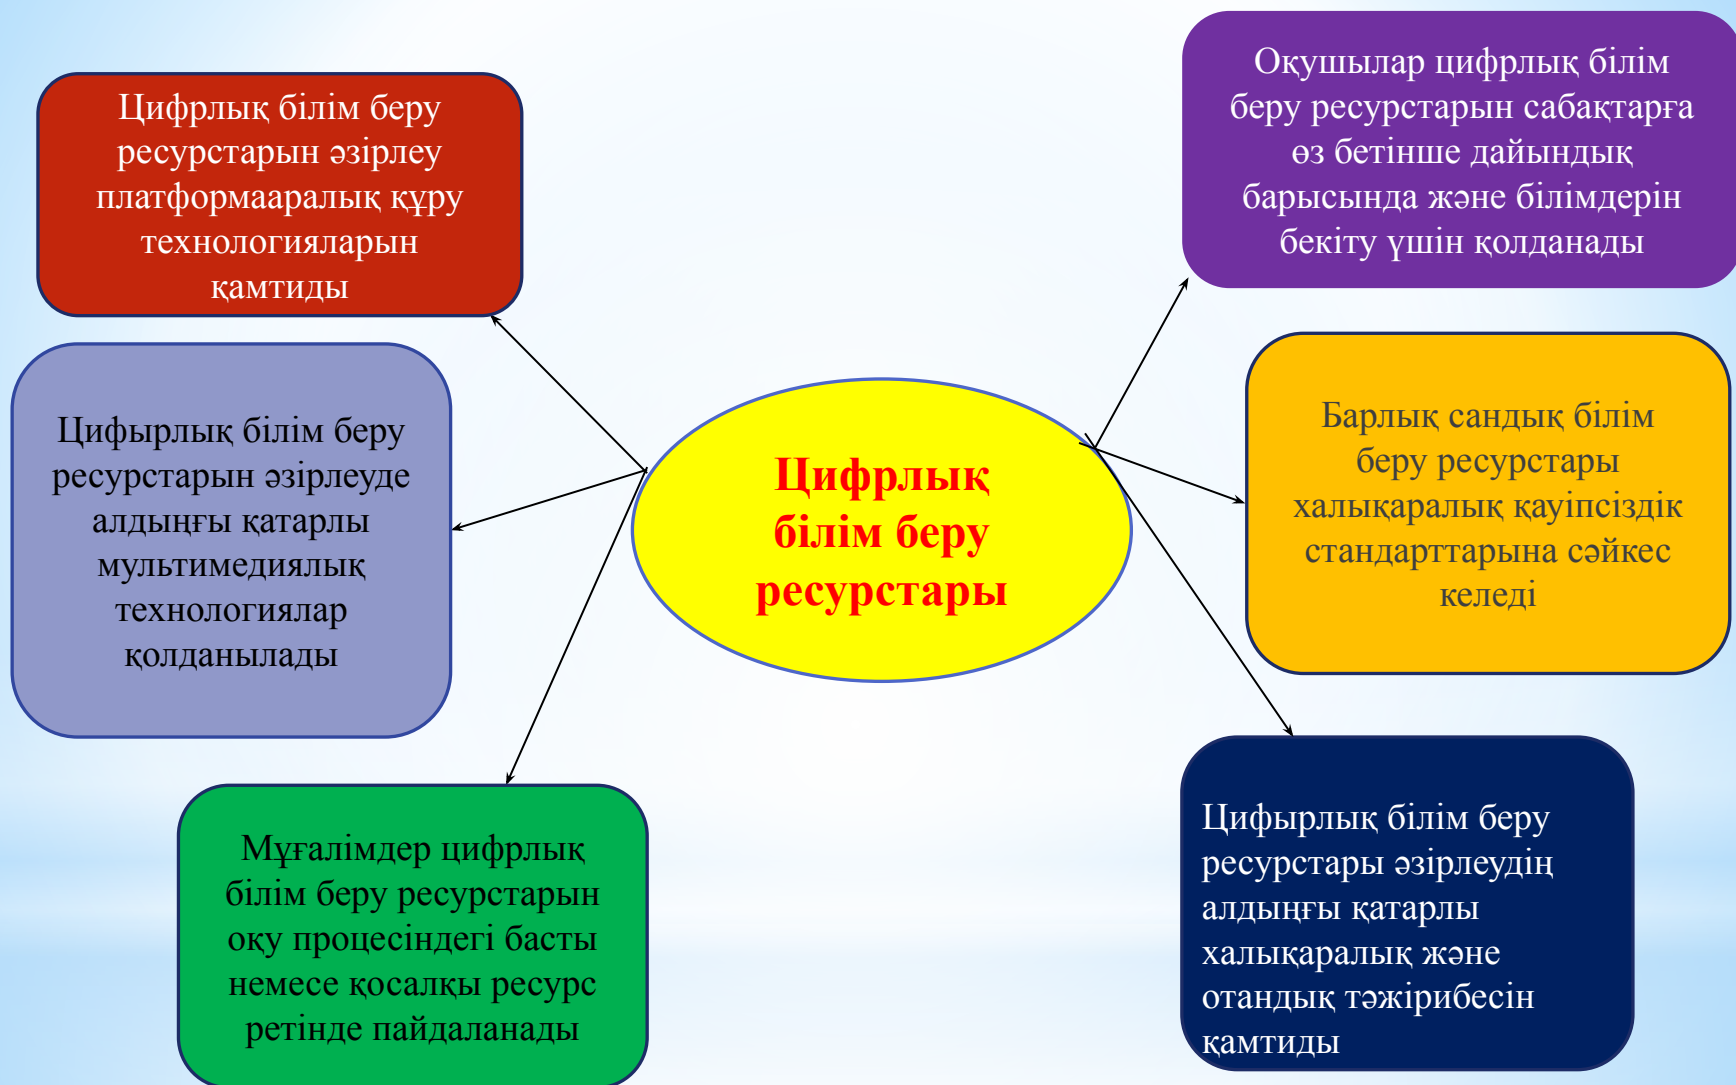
Цифрлық білім беру ресурстарын әзірлеу платформааралық құру технологияларын қамтиды

Оқушылар цифрлық білім беру ресурстарын сабақтарға өз бетінше дайындық барысында және білімдерін бекіту үшін қолданады

Цифырлық білім беру ресурстарын әзірлеуде алдыңғы қатарлы мультимедиялық технологиялар қолданылады

Цифрлық білім беру ресурстары

Барлық сандық білім беру ресурстары халықаралық қауіпсіздік стандарттарына сәйкес келеді

Мұғалімдер цифрлық білім беру ресурстарын оқу процесіндегі басты немесе қосалқы ресурс ретінде пайдаланады

Цифырлық білім беру ресурстары әзірлеудің алдыңғы қатарлы халықаралық және отандық тәжірибесін қамтиды